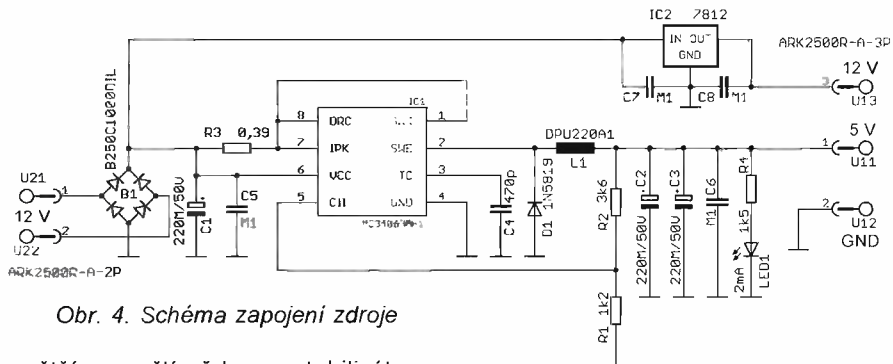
IC2 7812
IN OUT
GND
ARK2500R-A-3P
12 V
C7 M1
C8 M1
3
U13
B250C1000DIL
IC1
8 DRC SWC 1
R3 0,39
7 IPK SWE 2
6 VCC TC 3
5 CII GND 4
MC34063
DPU220A1
L1
5 V
1
U11
U21
1
12 V
U22
2
B1
220M/50V
C1
C5
M1
C4 470p
D1 1N5819
R2 3k6
C2 220M/50V
C3 220M/50V
C6 M1
R4 1k5
2mA LED1
2
U12
GND
ARK2500R-A-2P
R1 1k2
Obr. 4. Schéma zapojení zdroje